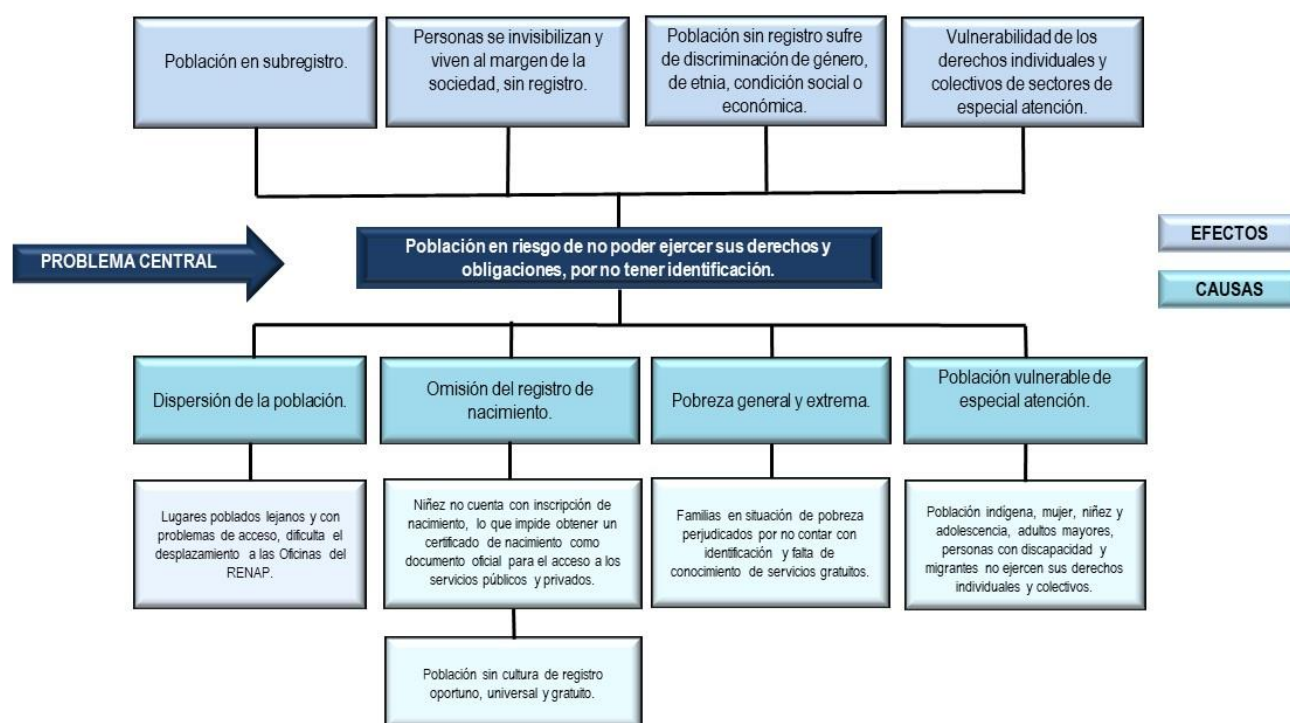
Población en subregistro.

Personas se invisibilizan y viven al margen de la sociedad, sin registro.

Población sin registro sufre de discriminación de género, de etnia, condición social o económica.

Vulnerabilidad de los derechos individuales y colectivos de sectores de especial atención.

PROBLEMA CENTRAL

Población en riesgo de no poder ejercer sus derechos y obligaciones, por no tener identificación.

EFECTOS

CAUSAS

Dispersión de la población.

Omisión del registro de nacimiento.

Pobreza general y extrema.

Población vulnerable de especial atención.

Lugares poblados lejanos y con problemas de acceso, dificulta el desplazamiento a las Oficinas del RENAP.

Niñez no cuenta con inscripción de nacimiento, lo que impide obtener un certificado de nacimiento como documento oficial para el acceso a los servicios públicos y privados.

Familias en situación de pobreza perjudicados por no contar con identificación y falta de conocimiento de servicios gratuitos.

Población indígena, mujer, niñez y adolescencia, adultos mayores, personas con discapacidad y migrantes no ejercen sus derechos individuales y colectivos.

Población sin cultura de registro oportuno, universal y gratuito.